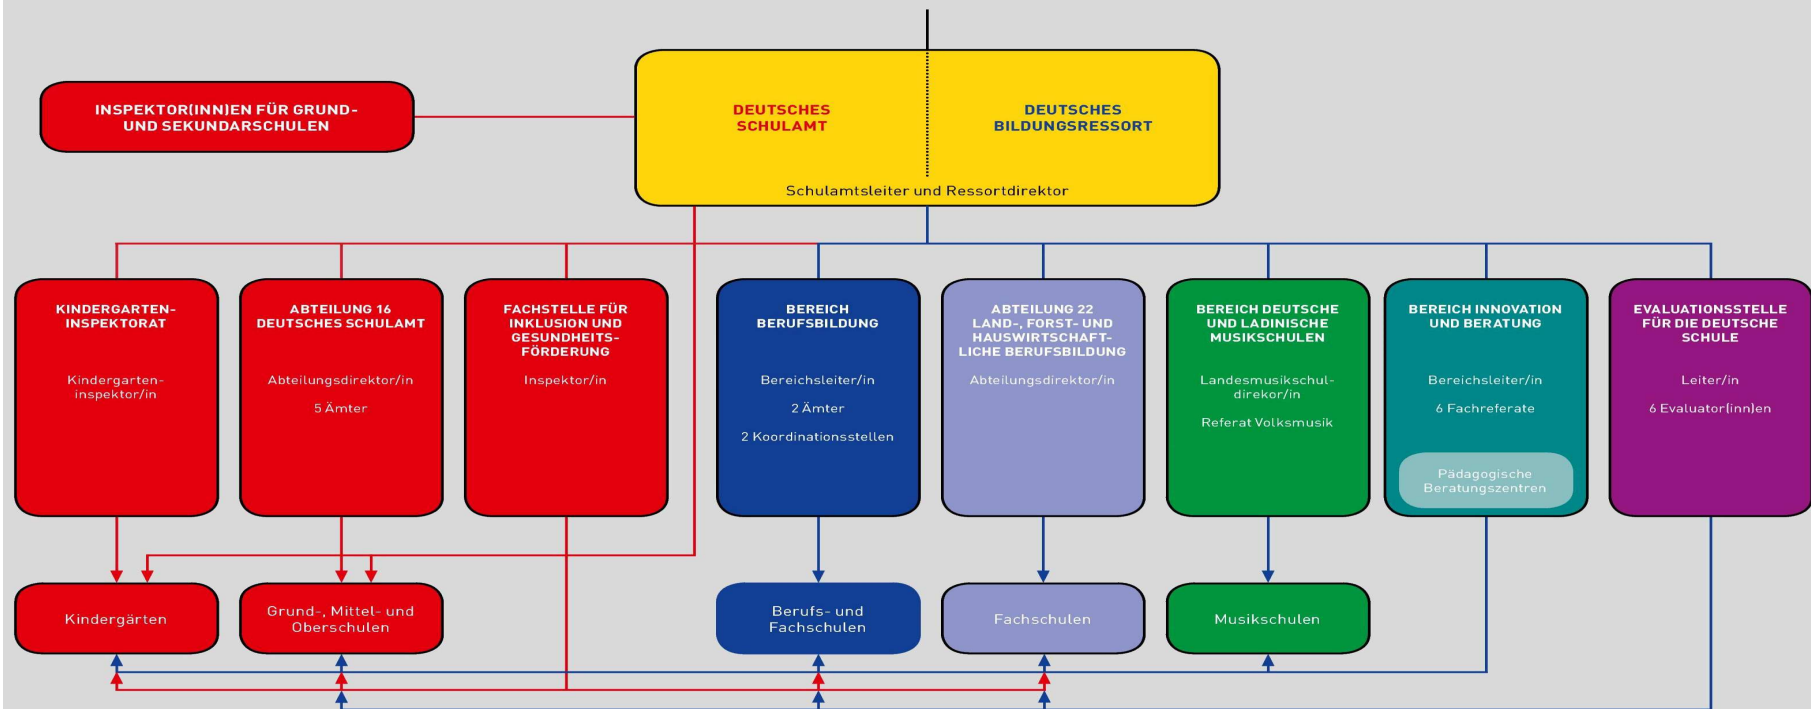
INSPEKTOR(INN)EN FÜR GRUND- UND SEKUNDARSCHULEN

DEUTSCHES SCHULAMT

DEUTSCHES BILDUNGSRESSORT

Schulamtsleiter und Ressortdirektor

KINDERGARTEN-INSPEKTORAT

Kindergarten-inspektor/in

ABTEILUNG 16 DEUTSCHES SCHULAMT

Abteilungsdirektor/in

5 Ämter

FACHSTELLE FÜR INKLUSION UND GESUNDHEITS-FÖRDERUNG

Inspektor/in

BEREICH BERUFSBILDUNG

Bereichsleiter/in

2 Ämter

2 Koordinationsstellen

ABTEILUNG 22 LAND-, FORST- UND HAUSWIRTSCHAFT-LICHE BERUFSBILDUNG

Abteilungsdirektor/in

BEREICH DEUTSCHE UND LADINISCHE MUSIKSCHULEN

Landesmusikschul-direkor/in

Referat Volksmusik

BEREICH INNOVATION UND BERATUNG

Bereichsleiter/in

6 Fachreferate

Pädagogische Beratungszentren

EVALUATIONSSTELLE FÜR DIE DEUTSCHE SCHULE

Leiter/in

6 Evaluator(inn)en

Kindergärten

Grund-, Mittel- und Oberschulen

Berufs- und Fachschulen

Fachschulen

Musikschulen